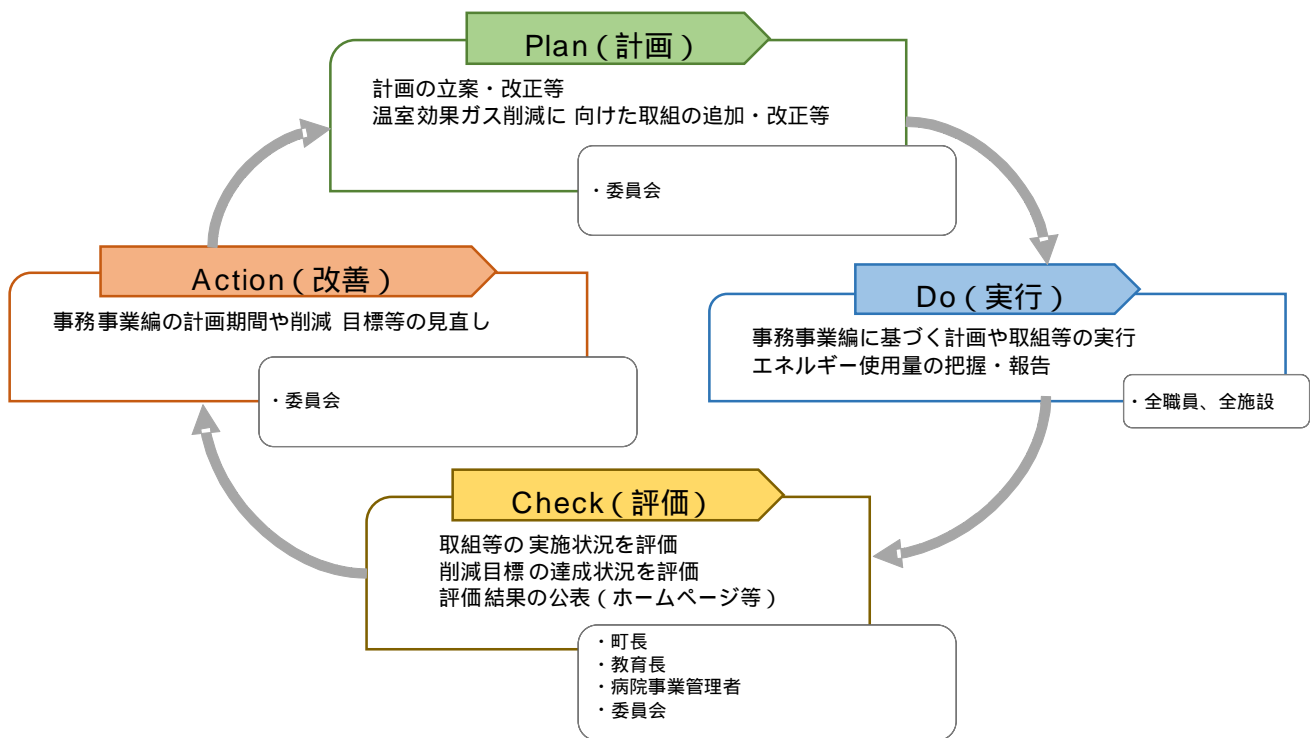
Plan（計画）

計画の立案・改正等
温室効果ガス削減に 向けた取組の追加・改正等

・委員会

Do（実行）

事務事業編に基づく計画や取組等の実行
エネルギー使用量の把握・報告

・全職員、全施設

Check（評価）

取組等の 実施状況を評価
削減目標 の達成状況を評価
評価結果の公表（ホームページ等）

・町長
・教育長
・病院事業管理者
・委員会

Action（改善）

事務事業編の計画期間や削減 目標等の見直し

・委員会